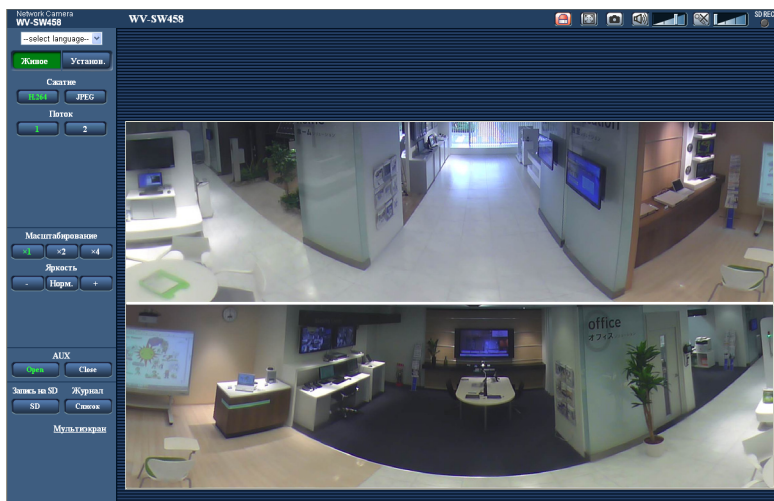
Network Camera
WV-SW458

WV-SW458

SD REC

--select language--

Живое
Установ.

Сжатие
H.264
JPEG

Поток
1
2

Масштабирование
×1
×2
×4

Яркость
-
Норм.
+

AUX
Open
Close

Запись на SD
SD

Журнал
Список

Мультиэкран

office
オフィス